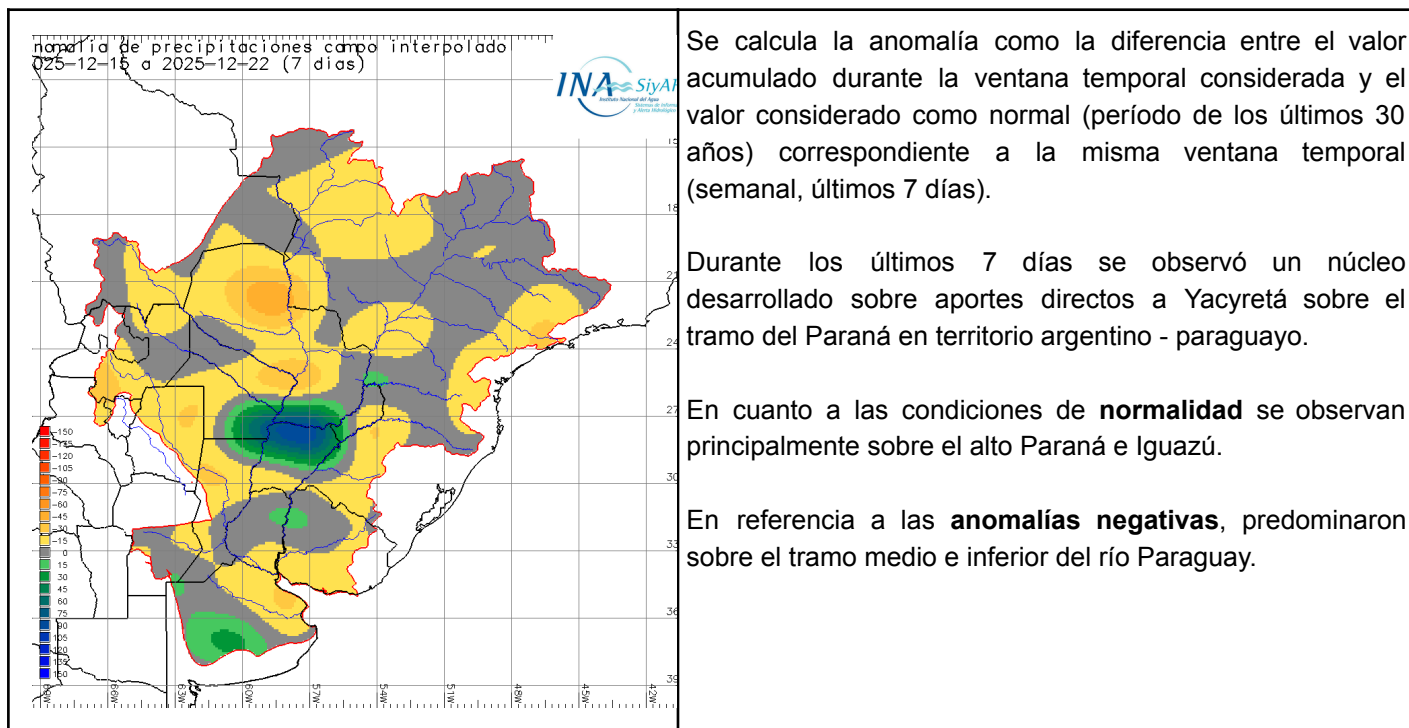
nomalía de precipitaciones campo interpolado
025-12-15 a 2025-12-22 (7 días)

INA SiyAH
Instituto Nacional del Agua

-150
-135
-120
-105
-90
-75
-60
-45
-30
-15
0
15
30
45
60
75
90
105
120
135
150

15
18
21
24
27
30
33
36
39

66W
63W
60W
57W
54W
51W
48W
45W
42W

Se calcula la anomalía como la diferencia entre el valor acumulado durante la ventana temporal considerada y el valor considerado como normal (período de los últimos 30 años) correspondiente a la misma ventana temporal (semanal, últimos 7 días).

Durante los últimos 7 días se observó un núcleo desarrollado sobre aportes directos a Yacyretá sobre el tramo del Paraná en territorio argentino - paraguayo.

En cuanto a las condiciones de **normalidad** se observan principalmente sobre el alto Paraná e Iguazú.

En referencia a las **anomalías negativas**, predominaron sobre el tramo medio e inferior del río Paraguay.